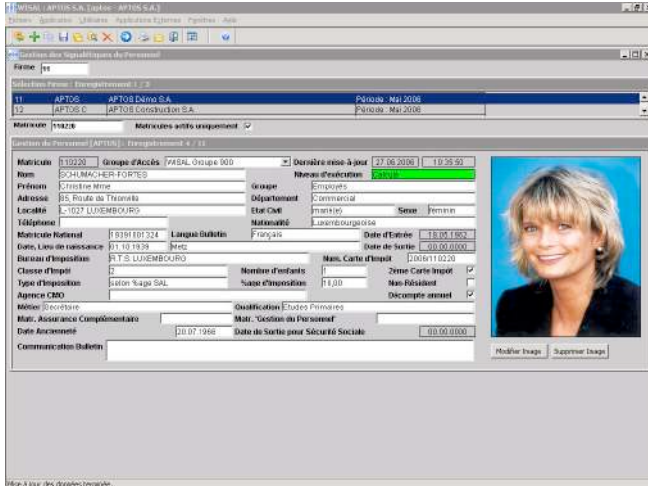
WISAL : APTOS S.A. [aptos - APTOS S.A.]

Fichiers Application Utilitaires Applications Externes Fenêtres Aide

Gestion des Signalétiques du Personnel

Firme 11

Sélection Firme : Enregistrement 1 / 2

| | | | |
|---|---|---|---|
| 11 | APTOS | APTOS Démo S.A. | Période : Mai 2006 |
| 12 | APTOS C | APTOS Construction S.A. | Période : Mai 2006 |

Matricule 110220 Matricules actifs uniquement ☑

Gestion du Personnel [APTOS] : Enregistrement 4 / 11

Matricule 110220 Groupe d'Accès WISAL Groupe 900 Dernière mise-à-jour 27.06.2006 10:35:50

Nom SCHUMACHER-FORTES Niveau d'exécution Calculé

Prénom Christine Mme Groupe Employés

Adresse 85, Route de Thionville Département Commercial

Localité L-1027 LUXEMBOURG Etat Civil marié(e) Sexe féminin

Téléphone Nationalité Luxembourgeoise

Matricule National 19391001324 Langue Bulletin Français Date d'Entrée 18.05.1962

Date, Lieu de naissance 01.10.1939 Metz Date de Sortie 00.00.0000

Bureau d'Imposition R.T.S. LUXEMBOURG Num. Carte d'Impôt 2006/110220

Classe d'Impôt 2 Nombre d'enfants 1 2ième Carte Impôt ☑

Type d'Imposition selon %age SAL %age d'Imposition 18,00 Non-Résident ☐

Agence CMO Décompte annuel ☑

Métier Secrétaire Qualification Etudes Primaires

Matr. Assurance Complémentaire Matr. "Gestion du Personnel"

Date Ancienneté 20.07.1966 Date de Sortie pour Sécurité Sociale 00.00.0000

Communication Bulletin

Modifier Image Supprimer Image

Mise à jour des données terminée.